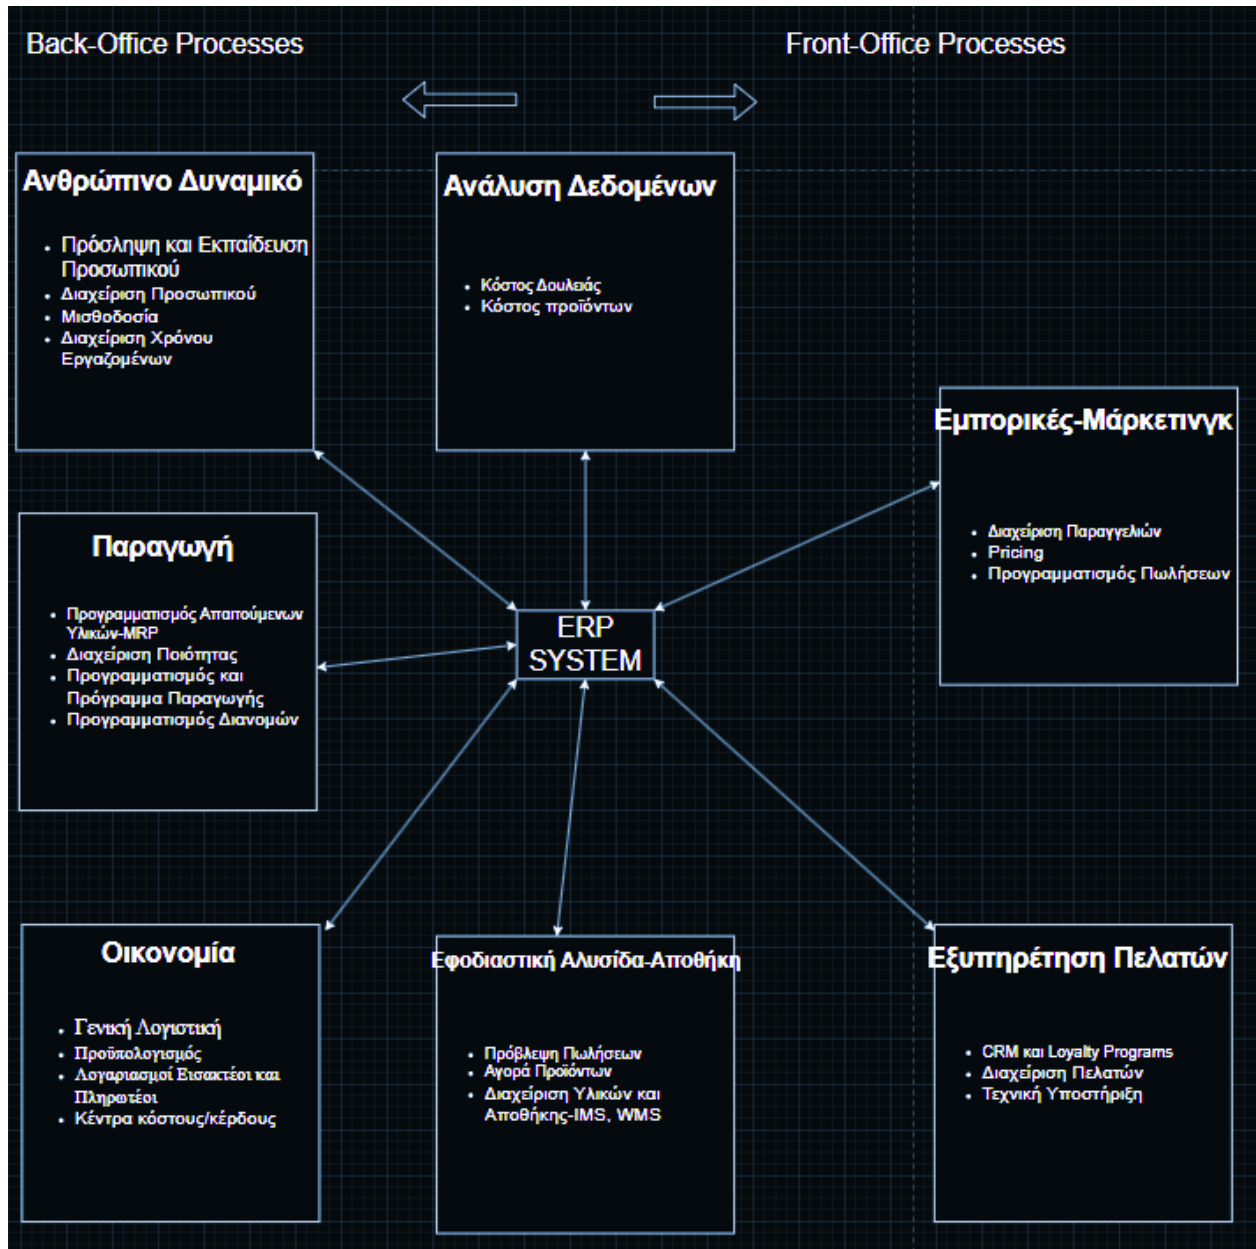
Back-Office Processes

Front-Office Processes

Ανθρώπινο Δυναμικό

- Πρόσληψη και Εκπαίδευση Προσωπικού
- Διαχείριση Προσωπικού
- Μισθοδοσία
- Διαχείριση Χρόνου Εργαζομένων

Ανάλυση Δεδομένων

- Κόστος Δουλειάς
- Κόστος προϊόντων

Εμπορικές-Μάρκετινγκ

- Διαχείριση Παραγγελιών
- Pricing
- Προγραμματισμός Πωλήσεων

Παραγωγή

- Προγραμματισμός Απαιτούμενων Υλικών-MRP
- Διαχείριση Ποιότητας
- Προγραμματισμός και Πρόγραμμα Παραγωγής
- Προγραμματισμός Διανομών

ERP SYSTEM

Οικονομία

- Γενική Λογιστική
- Προϋπολογισμός
- Λογαριασμοί Εισακτέοι και Πληρωτέοι
- Κέντρα κόστους/κέρδους

Εφοδιαστική Αλυσίδα-Αποθήκη

- Πρόβλεψη Πωλήσεων
- Αγορά Προϊόντων
- Διαχείριση Υλικών και Αποθήκης-IMS, WMS

Εξυπηρέτηση Πελατών

- CRM και Loyalty Programs
- Διαχείριση Πελατών
- Τεχνική Υποστήριξη